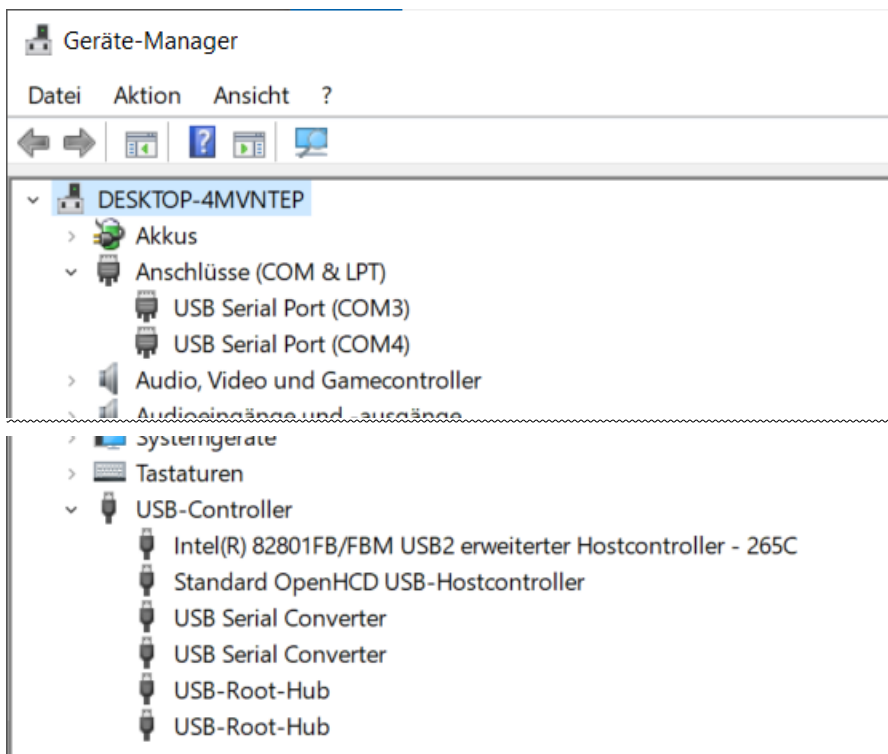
Geräte-Manager

Datei Aktion Ansicht ?

DESKTOP-4MVNTEP
Akkus
Anschlüsse (COM & LPT)
USB Serial Port (COM3)
USB Serial Port (COM4)
Audio, Video und Gamecontroller
Audioeingänge und -ausgänge
Systemgeräte
Tastaturen
USB-Controller
Intel(R) 82801FB/FBM USB2 erweiterter Hostcontroller - 265C
Standard OpenHCD USB-Hostcontroller
USB Serial Converter
USB Serial Converter
USB-Root-Hub
USB-Root-Hub